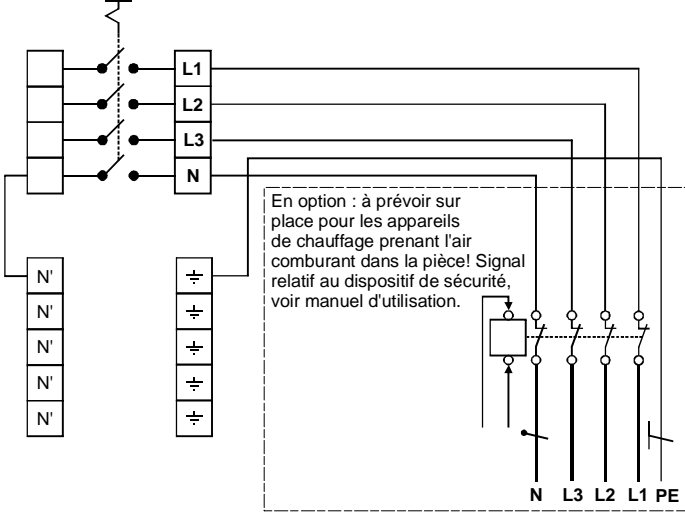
L1
L2
L3
N

En option : à prévoir sur place pour les appareils de chauffage prenant l'air comburant dans la pièce! Signal relatif au dispositif de sécurité, voir manuel d'utilisation.

N'
N'
N'
N'
N'

N L3 L2 L1 PE